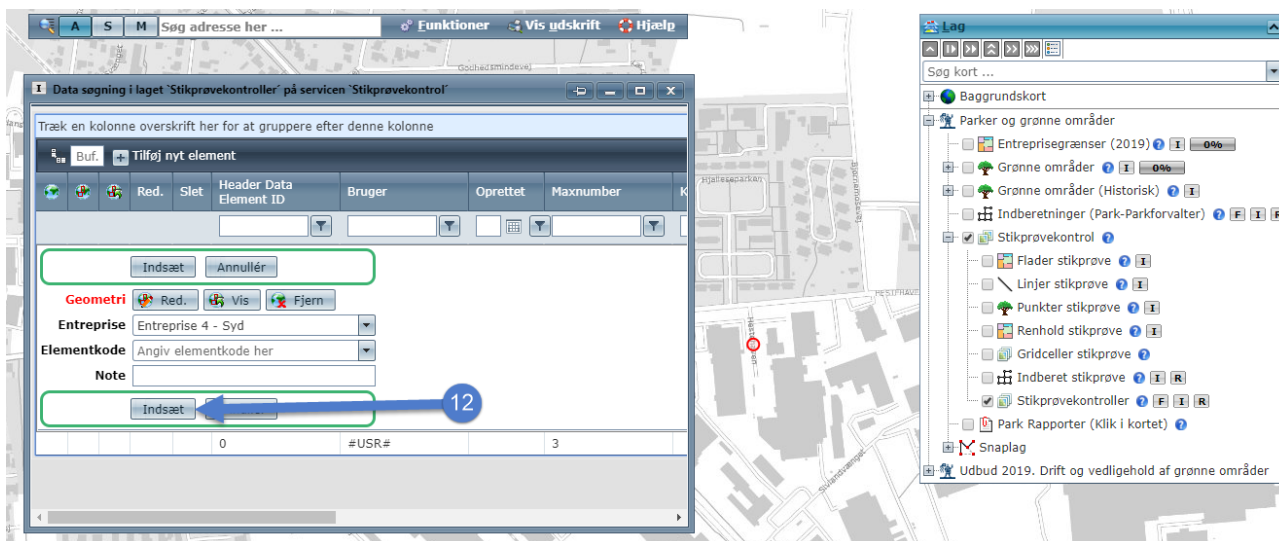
A S M Søg adresse her ... Funktioner Vis udskrift Hjælp

Data søgning i laget 'Stikprøvekontroller' på servicen 'Stikprøvekontrol'

Træk en kolonne overskrift her for at gruppere efter denne kolonne

Buf. Tilføj nyt element

| | | | Red. | Slet | Header Data Element ID | Bruger | Oprettet | Maxnumber |
|---|---|---|---|---|---|---|---|---|

Indsæt Annullér

Geometri Red. Vis Fjern

Entreprise Entreprise 4 - Syd

Elementkode Angiv elementkode her

Note

Indsæt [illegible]

12

0 #USR# 3

Godhedsmindevej

Lag

Søg kort ...

Baggrundskort
Parker og grønne områder
Entreprisegrænser (2019) I 0%
Grønne områder I 0%
Grønne områder (Historisk) I
Indberetninger (Park-Parkforvalter) F I R
Stikprøvekontrol
Flader stikprøve I
Linjer stikprøve
Punkter stikprøve I
Renhold stikprøve I
Gridceller stikprøve
Indberet stikprøve I R
Stikprøvekontroller F I R
Park Rapporter (Klik i kortet)
Snaplag
Udbud 2019. Drift og vedligehold af grønne områder